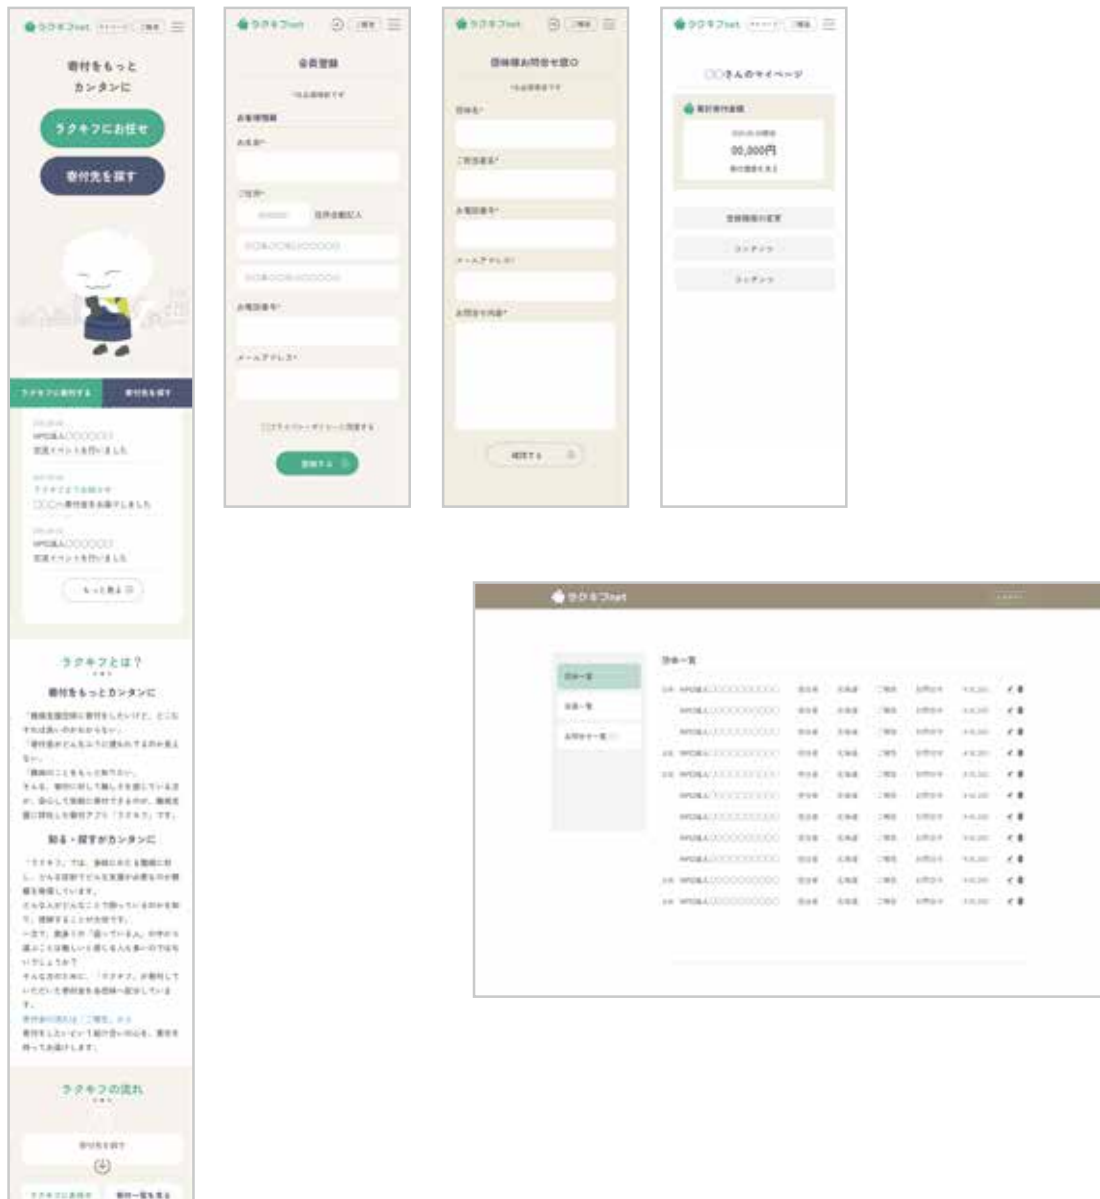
ラクキフnet

寄付をもっと
カンタンに

ラクキフにお任せ

寄付先を探す

ラクキフに寄付する

寄付先を探す

NPO法人〇〇〇〇〇〇

もっと見る

ラクキフとは？

寄付をもっとカンタンに

知る・探すがカンタンに

ラクキフの流れ

ラクキフnet

会員登録

お客様情報

お名前*

ご住所*

住所自動記入

お電話番号*

メールアドレス*

登録する

ラクキフnet

団体様お問合せ窓口

団体名*

ご担当者名*

お電話番号*

メールアドレス*

お問合せ内容*

確認する

ラクキフnet

〇〇さんのマイページ

累計寄付金額

00,000円

登録情報の変更

コンテンツ

コンテンツ

ラクキフnet

団体一覧

団体一覧

会員一覧

お問合せ一覧

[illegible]